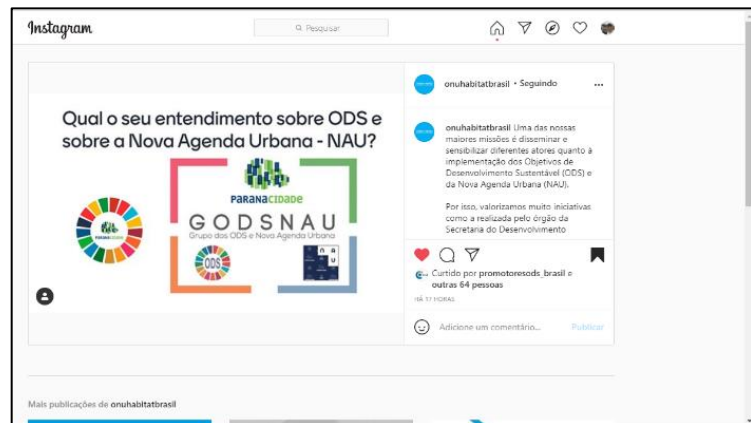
Instagram

Pesquisar

Qual o seu entendimento sobre ODS e sobre a Nova Agenda Urbana - NAU?

PARANACIDADE

GODSNAU

Grupo dos ODS e Nova Agenda Urbana

ODS

onuhabitatbrasil • Seguindo

onuhabitatbrasil Uma das nossas maiores missões é disseminar e sensibilizar diferentes atores quanto à implementação dos Objetivos de Desenvolvimento Sustentável (ODS) e da Nova Agenda Urbana (NAU).

Por isso, valorizamos muito iniciativas como a realizada pelo órgão da Secretaria do Desenvolvimento

Curtido por promotoresods_brasil e outras 64 pessoas

HÁ 17 HORAS

Adicione um comentário...

Publicar

Mais publicações de onuhabitatbrasil